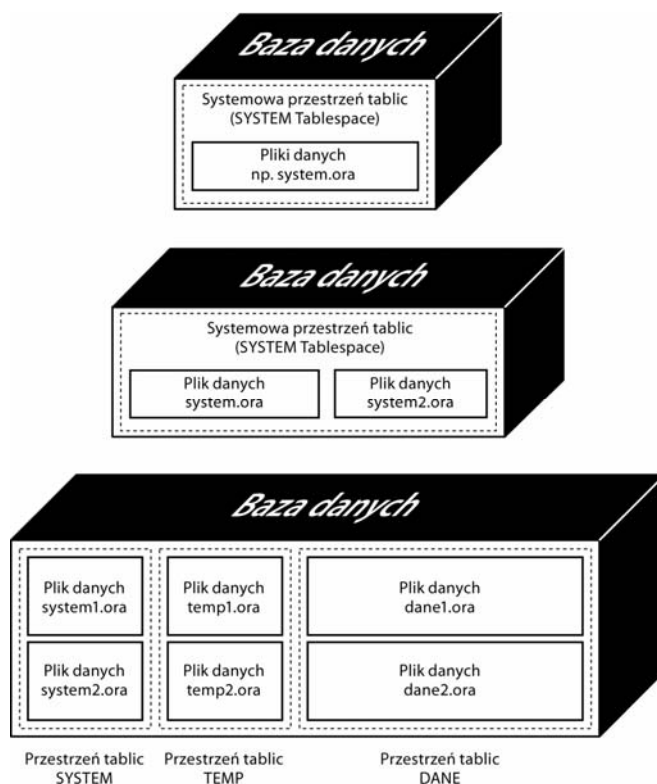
Baza danych

Systemowa przestrzeń tablic
(SYSTEM Tablespace)

Pliki danych
np. system.ora

Baza danych

Systemowa przestrzeń tablic
(SYSTEM Tablespace)

Plik danych
system.ora

Plik danych
system2.ora

Baza danych

Plik danych
system1.ora

Plik danych
system2.ora

Plik danych
temp1.ora

Plik danych
temp2.ora

Plik danych
dane1.ora

Plik danych
dane2.ora

Przestrzeń tablic
SYSTEM

Przestrzeń tablic
TEMP

Przestrzeń tablic
DANE